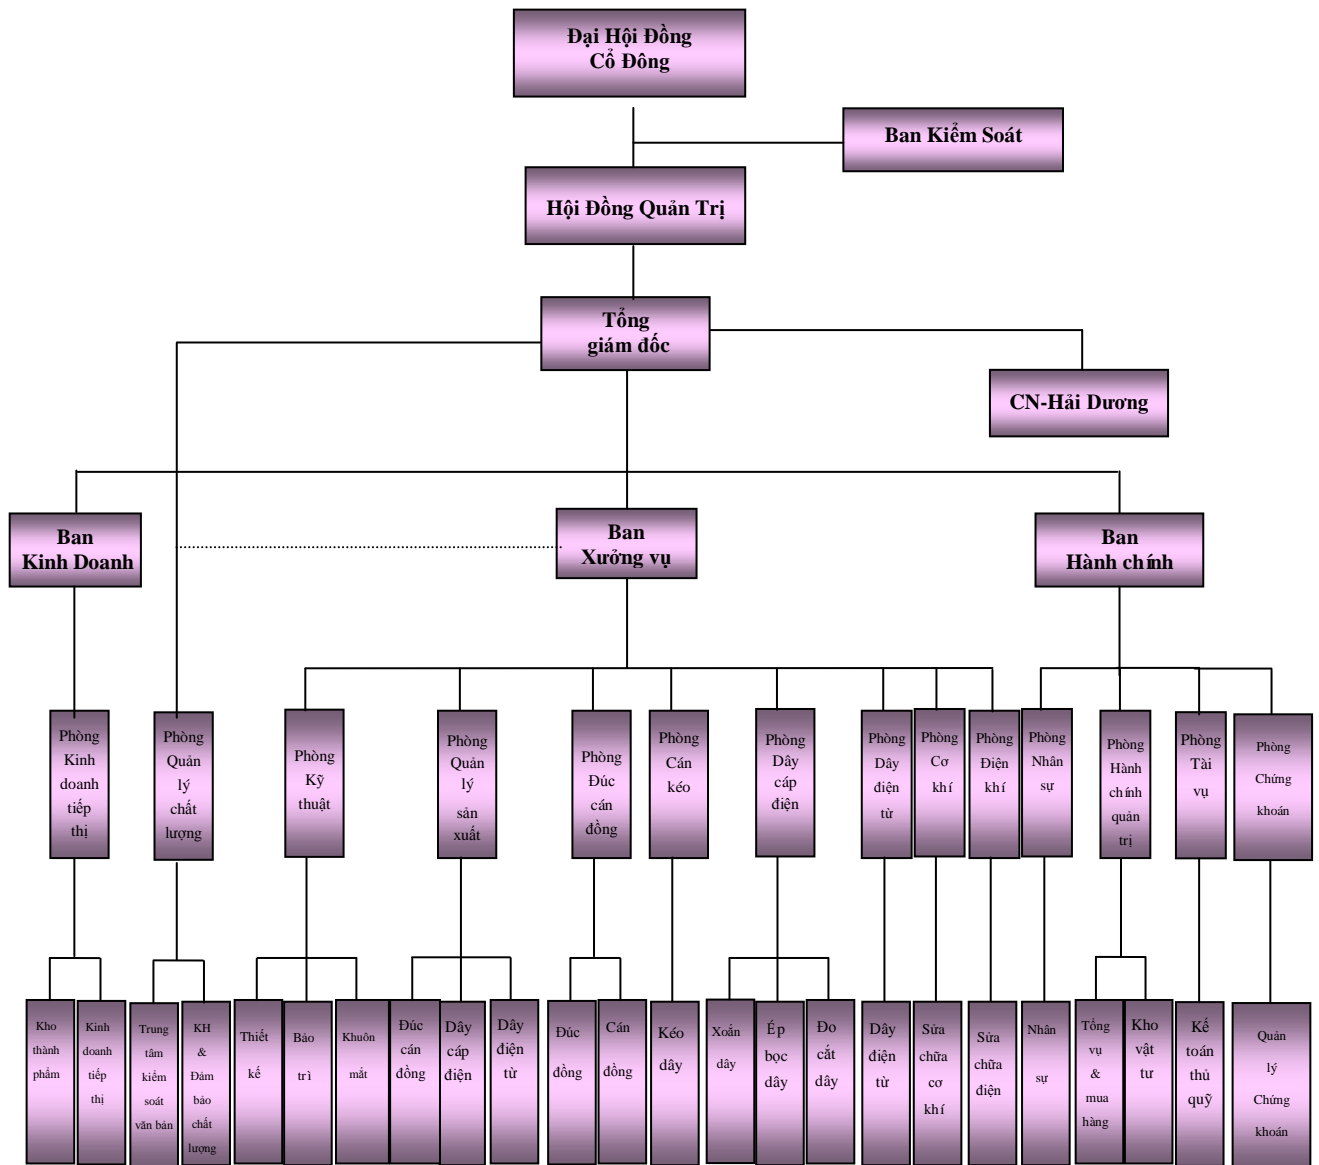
Đại Hội Đồng Cổ Đông

Ban Kiểm Soát

Hội Đồng Quản Trị

Tổng giám đốc

CN-Hải Dương

Ban Kinh Doanh

Ban Xưởng vụ

Ban Hành chính

Phòng Kinh doanh tiếp thị

Phòng Quản lý chất lượng

Phòng Kỹ thuật

Phòng Quản lý sản xuất

Phòng Đúc cán đồng

Phòng Cán kéo

Phòng Dây cáp điện

Phòng Dây điện từ

Phòng Cơ khí

Phòng Điện khí

Phòng Nhân sự

Phòng Hành chính quản trị

Phòng Tài vụ

Phòng Chứng khoán

Kho thành phẩm

Kinh doanh tiếp thị

Trung tâm kiểm soát văn bản

KH & Đảm bảo chất lượng

Thiết kế

Bảo trì

Khuôn mẫu

Đúc cán đồng

Dây cáp điện

Dây điện từ

Đúc đồng

Cán đồng

Kéo dây

Xoắn dây

Ép bọc dây

Đo cắt dây

Dây điện từ

Sửa chữa cơ khí

Sửa chữa điện

Nhân sự

Tổng vụ & mua hàng

Kho vật tư

Kế toán thủ quỹ

Quản lý Chứng khoán